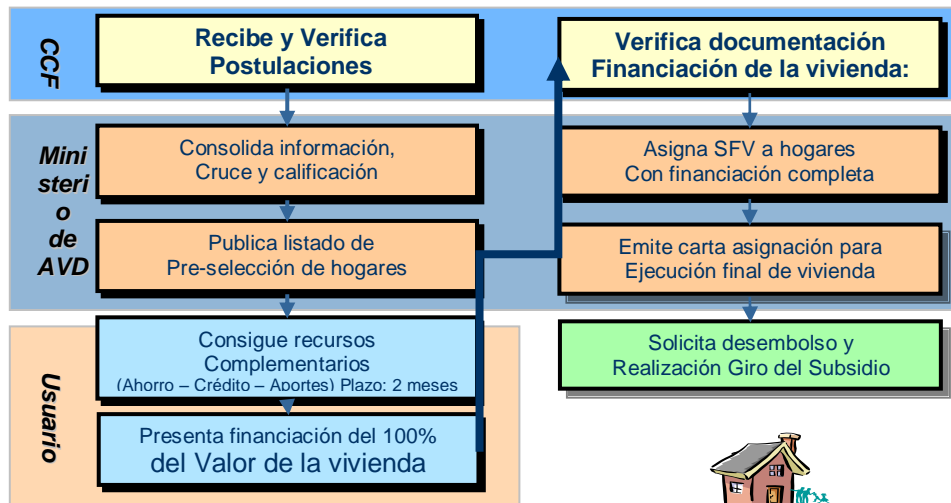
CCF

Recibe y Verifica Postulaciones

Verifica documentación Financiación de la vivienda:

Ministerio de AVD

Consolida información, Cruce y calificación

Asigna SFV a hogares Con financiación completa

Publica listado de Pre-selección de hogares

Emite carta asignación para Ejecución final de vivienda

Usuario

Consigue recursos Complementarios (Ahorro – Crédito – Aportes) Plazo: 2 meses

Solicita desembolso y Realización Giro del Subsidio

Presenta financiación del 100% del Valor de la vivienda